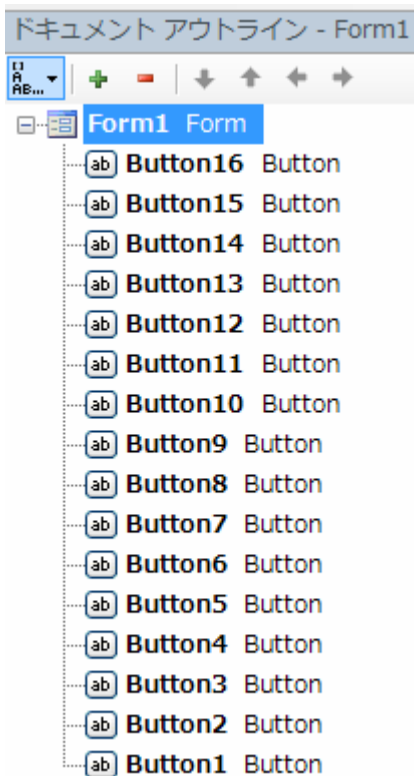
ドキュメント アウトライン - Form1

Form1 Form
ab Button16 Button
ab Button15 Button
ab Button14 Button
ab Button13 Button
ab Button12 Button
ab Button11 Button
ab Button10 Button
ab Button9 Button
ab Button8 Button
ab Button7 Button
ab Button6 Button
ab Button5 Button
ab Button4 Button
ab Button3 Button
ab Button2 Button
ab Button1 Button